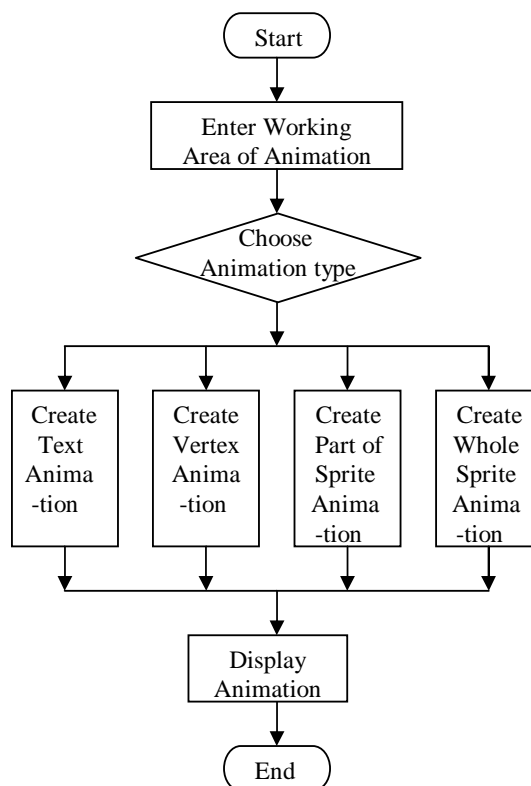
Start

Enter Working Area of Animation

Choose Animation type

Create Text Anima -tion

Create Vertex Anima -tion

Create Part of Sprite Anima -tion

Create Whole Sprite Anima -tion

Display Animation

End